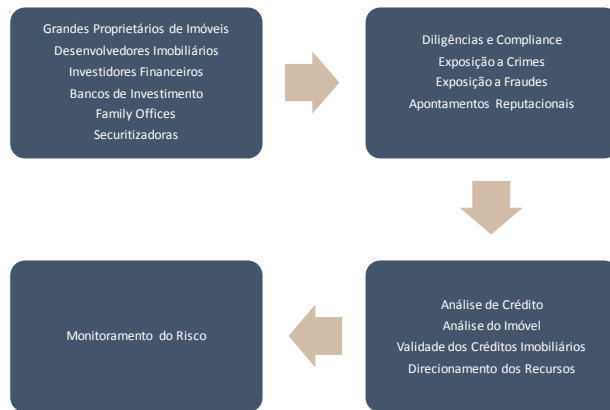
Grandes Proprietários de Imóveis
Desenvolvedores Imobiliários
Investidores Financeiros
Bancos de Investimento
Family Offices
Securitizadoras

Diligências e Compliance
Exposição a Crimes
Exposição a Fraudes
Apontamentos Reputacionais

Análise de Crédito
Análise do Imóvel
Validade dos Créditos Imobiliários
Direcionamento dos Recursos

Monitoramento do Risco